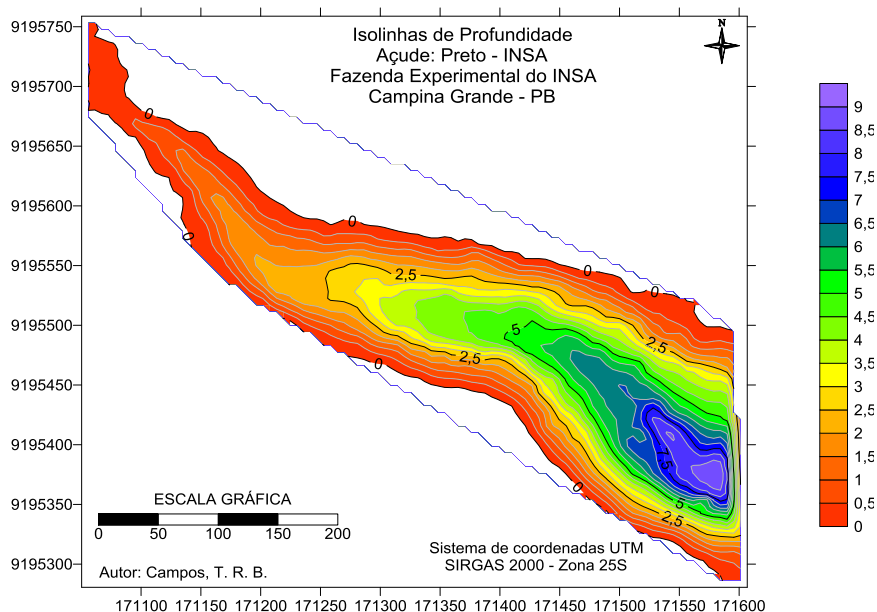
Isolinhas de Profundidade
Açude: Preto - INSA
Fazenda Experimental do INSA
Campina Grande - PB

N

9195750
9195700
9195650
9195600
9195550
9195500
9195450
9195400
9195350
9195300

0
0
0
0
0
0
2,5
2,5
2,5
2,5
5
5
7,5

ESCALA GRÁFICA
0 50 100 150 200

Autor: Campos, T. R. B.

Sistema de coordenadas UTM
SIRGAS 2000 - Zona 25S

171100 171150 171200 171250 171300 171350 171400 171450 171500 171550 171600

9
8,5
8
7,5
7
6,5
6
5,5
5
4,5
4
3,5
3
2,5
2
1,5
1
0,5
0